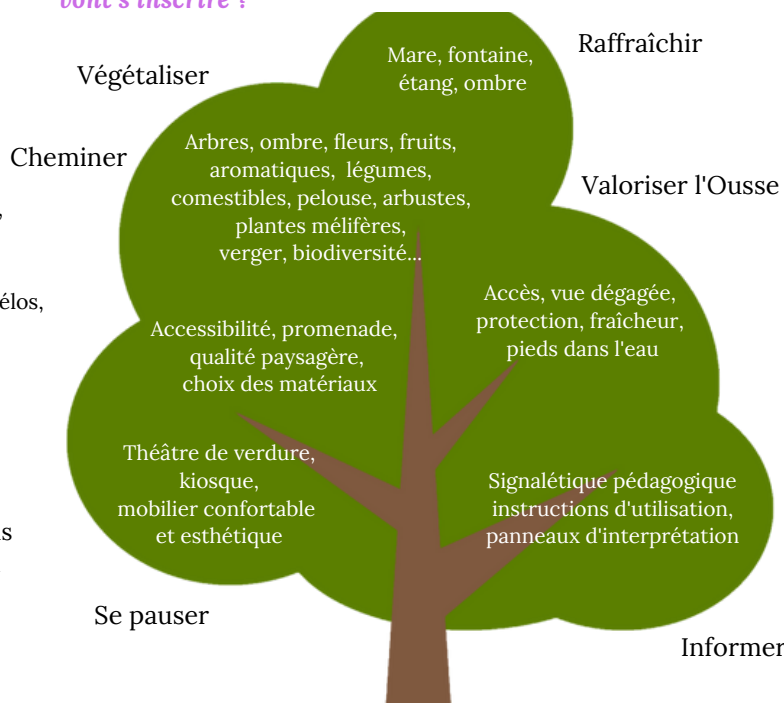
vont s'inscrire :

Végétaliser

Raffraîchir

Mare, fontaine, étang, ombre

Cheminer

Arbres, ombre, fleurs, fruits, aromatiques, légumes, comestibles, pelouse, arbustes, plantes mélifères, verger, biodiversité...

Valoriser l'Ousse

élos,

Accès, vue dégagée, protection, fraîcheur, pieds dans l'eau

Accessibilité, promenade, qualité paysagère, choix des matériaux

Théâtre de verdure, kiosque, mobilier confortable et esthétique

Signalétique pédagogique instructions d'utilisation, panneaux d'interprétation

s

Se pauser

Informer